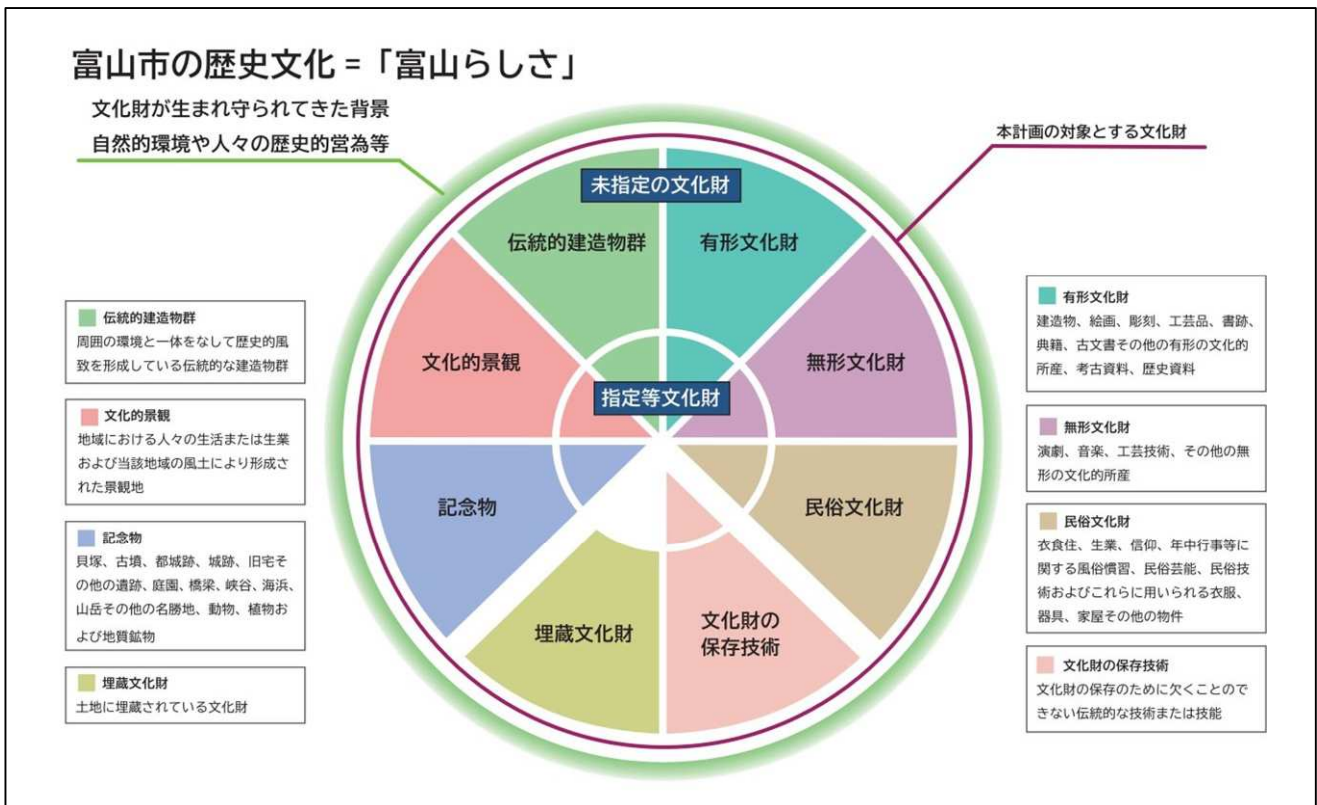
富山市の歴史文化 =「富山らしさ」

文化財が生まれ守られてきた背景
自然的環境や人々の歴史的営為等

本計画の対象とする文化財

未指定の文化財

伝統的建造物群

有形文化財

文化的景観

無形文化財

指定等文化財

記念物

民俗文化財

埋蔵文化財

文化財の保存技術

伝統的建造物群
周囲の環境と一体をなして歴史的風致を形成している伝統的な建造物群

文化的景観
地域における人々の生活または生業および当該地域の風土により形成された景観地

記念物
貝塚、古墳、都城跡、城跡、旧宅その他の遺跡、庭園、橋梁、峡谷、海浜、山岳その他の名勝地、動物、植物および地質鉱物

埋蔵文化財
土地に埋蔵されている文化財

有形文化財
建造物、絵画、彫刻、工芸品、書跡、典籍、古文書その他の有形の文化的所産、考古資料、歴史資料

無形文化財
演劇、音楽、工芸技術、その他の無形の文化的所産

民俗文化財
衣食住、生業、信仰、年中行事等に関する風俗慣習、民俗芸能、民俗技術およびこれらに用いられる衣服、器具、家屋その他の物件

文化財の保存技術
文化財の保存のために欠くことのできない伝統的な技術または技能